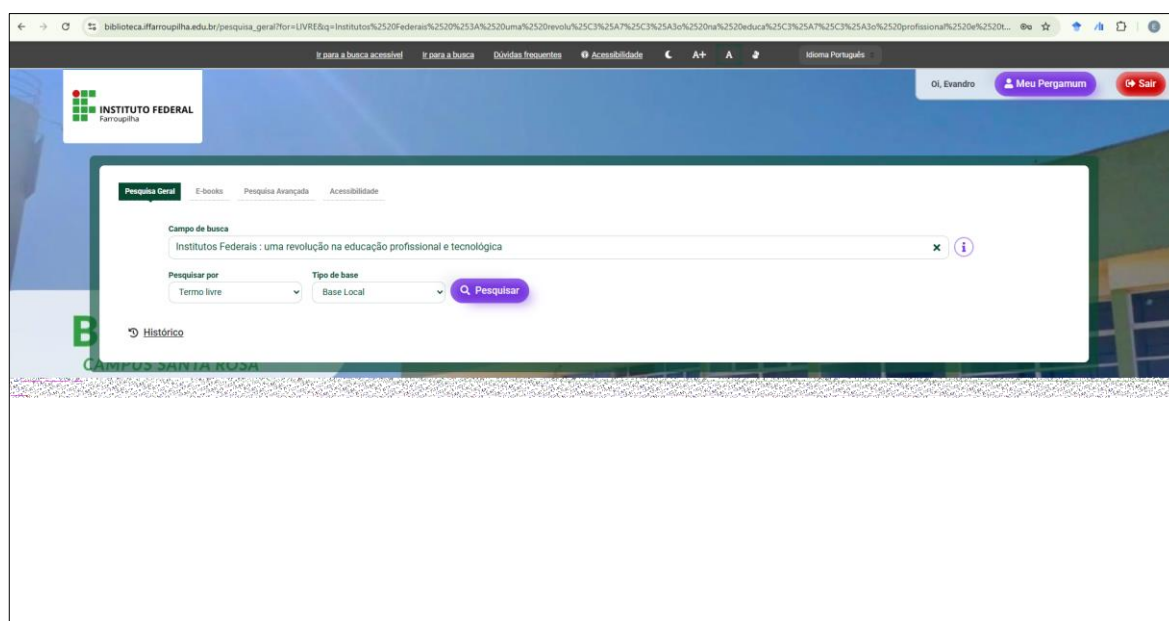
biblioteca.iffarroupilha.edu.br/pesquisa_geral?for=LIVRE&q=Institutos%2520Federais%2520%253A%2520uma%2520revolu%25C3%25A7%25C3%25A3o%2520na%2520educa%25C3%25A7%25C3%25A3o%2520profissional%2520e%2520t...

Ir para a busca acessível Ir para a busca Dúvidas frequentes Acessibilidade A+ A Idioma Português

INSTITUTO FEDERAL
Farroupilha

Oi, Evandro Meu Pergamum Sair

Pesquisa Geral E-books Pesquisa Avançada Acessibilidade

Campo de busca
Institutos Federais : uma revolução na educação profissional e tecnológica

Pesquisar por
Termo livre

Tipo de base
Base Local

Pesquisar

Histórico

B
CAMPUS SANTA ROSA